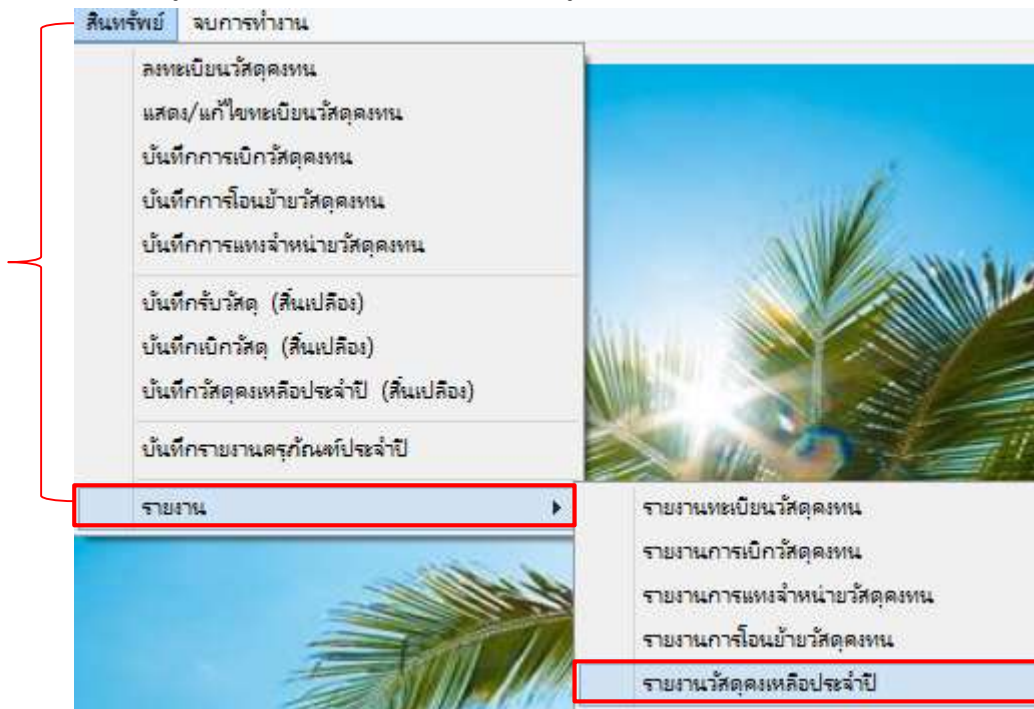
สินทรัพย์ จบการทำงาน

ลงทะเบียนวัสดุคงทน
แสดง/แก้ไขทะเบียนวัสดุคงทน
บันทึกการเบิกวัสดุคงทน
บันทึกการโอนย้ายวัสดุคงทน
บันทึกการแทงจำหน่ายวัสดุคงทน

บันทึกรับวัสดุ (สิ้นเปลือง)
บันทึกเบิกวัสดุ (สิ้นเปลือง)
บันทึกวัสดุคงเหลือประจำปี (สิ้นเปลือง)

บันทึกรายงานครุภัณฑ์ประจำปี

รายงาน

รายงานทะเบียนวัสดุคงทน
รายงานการเบิกวัสดุคงทน
รายงานการแทงจำหน่ายวัสดุคงทน
รายงานการโอนย้ายวัสดุคงทน
รายงานวัสดุคงเหลือประจำปี